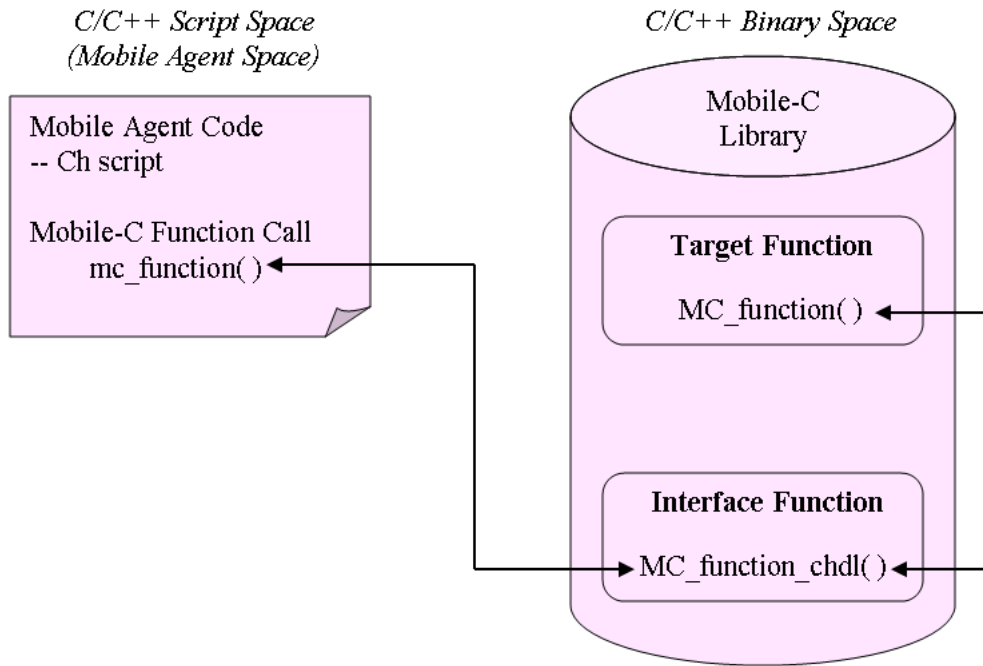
C/C++ Script Space
(Mobile Agent Space)

C/C++ Binary Space

Mobile Agent Code
-- Ch script

Mobile-C Function Call
mc_function( )

Mobile-C
Library

Target Function

MC_function( )

Interface Function

MC_function_chdl( )